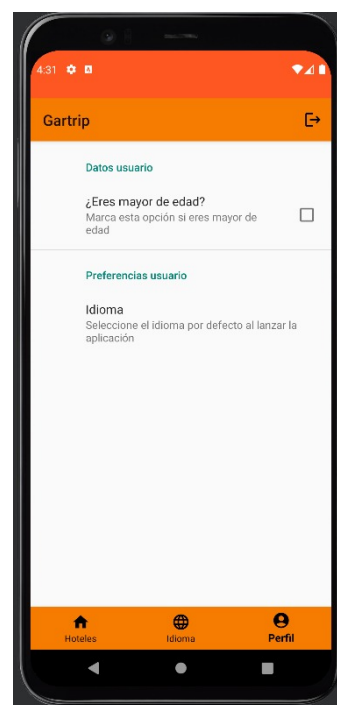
4:31

Gartrip

Datos usuario

¿Eres mayor de edad?
Marca esta opción si eres mayor de edad

Preferencias usuario

Idioma
Seleccione el idioma por defecto al lanzar la aplicación

Hoteles
Idioma
Perfil